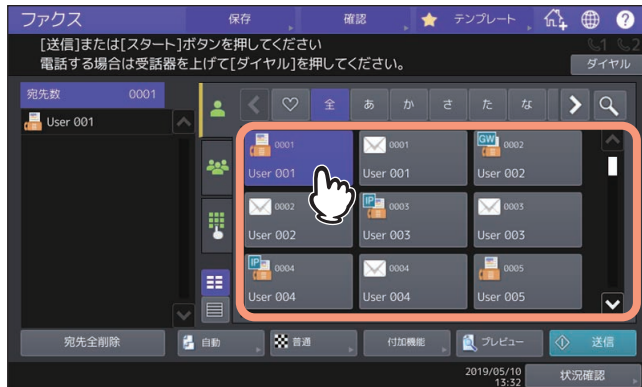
ファクス

保存

確認

テンプレート

[送信]または[スタート]ボタンを押してください
電話する場合は受話器を上げて[ダイヤル]を押してください。

1 2

ダイヤル

宛先数 0001

User 001

全 あ か さ た な

0001
User 001

0001
User 001

GW 0002
User 002

0002
User 002

IP 0003
User 003

0003
User 003

IP 0004
User 004

0004
User 004

0005
User 005

宛先全削除

自動

普通

付加機能

プレビュー

送信

2019/05/10
13:32

状況確認